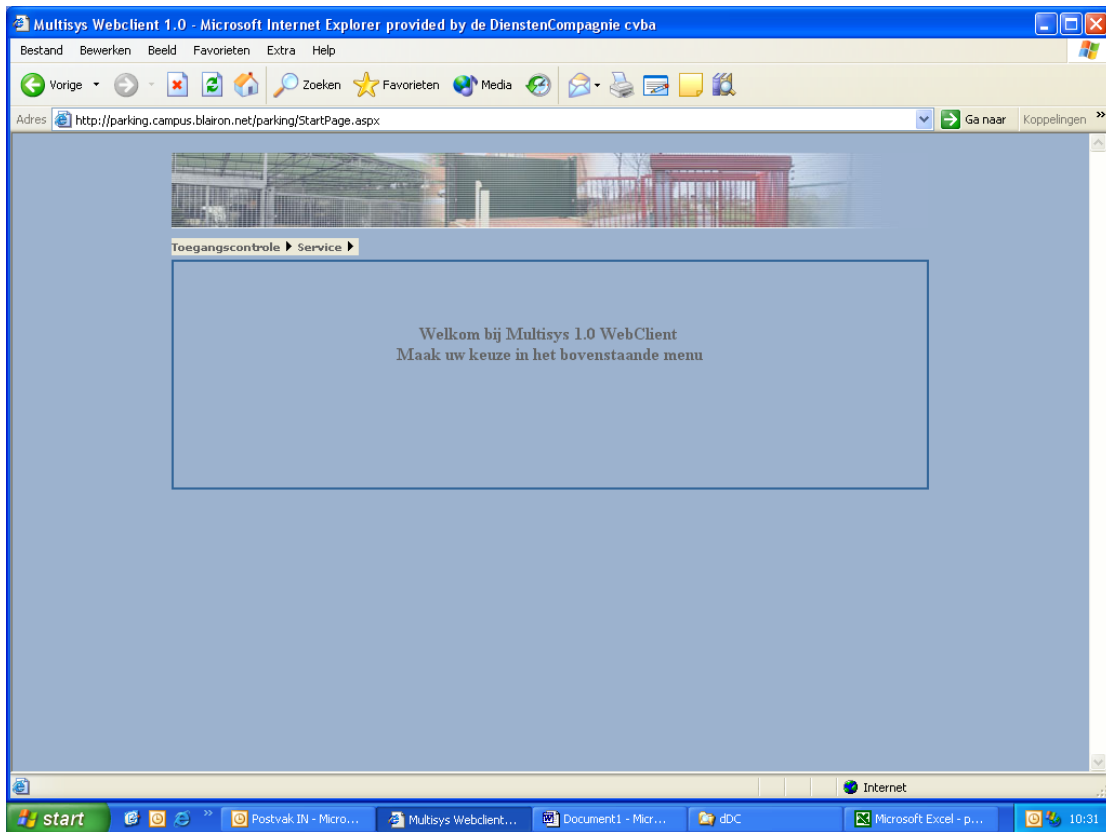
Multisys Webclient 1.0 - Microsoft Internet Explorer provided by de DienstenCompagnie cvba

Bestand Bewerken Beeld Favorieten Extra Help

Vorige Zoeken Favorieten Media

Adres http://parking.campus.blairon.net/parking/StartPage.aspx Ga naar Koppelingen

Toegangscontrole ▸ Service ▸

Welkom bij Multisys 1.0 WebClient
Maak uw keuze in het bovenstaande menu

Internet

start Postvak IN - Micro... Multisys Webclient... Document1 - Micr... dDC Microsoft Excel - p... 10:31